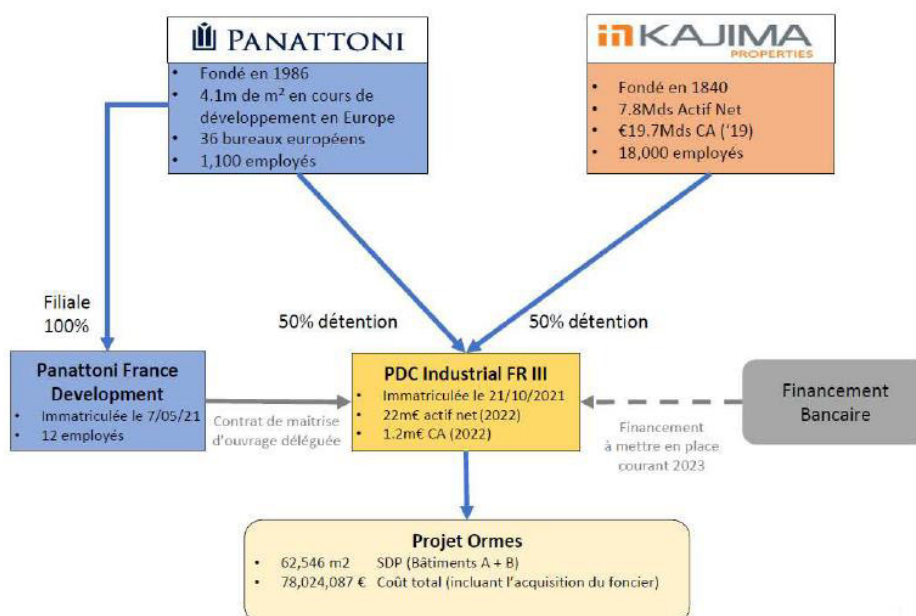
PANATTONI

- Fondé en 1986
- 4.1m de m² en cours de développement en Europe
- 36 bureaux européens
- 1,100 employés

KAJIMA PROPERTIES

- Fondé en 1840
- 7.8Mds Actif Net
- €19.7Mds CA ('19)
- 18,000 employés

Filiale 100%

50% détention

50% détention

Panattoni France Development

- Immatriculée le 7/05/21
- 12 employés

Contrat de maitrise d'ouvrage déléguée

PDC Industrial FR III

- Immatriculée le 21/10/2021
- 22m€ actif net (2022)
- 1.2m€ CA (2022)

Financement à mettre en place courant 2023

Financement Bancaire

Projet Ormes

- 62,546 m2 SDP (Bâtiments A + B)
- 78,024,087 € Coût total (incluant l'acquisition du foncier)